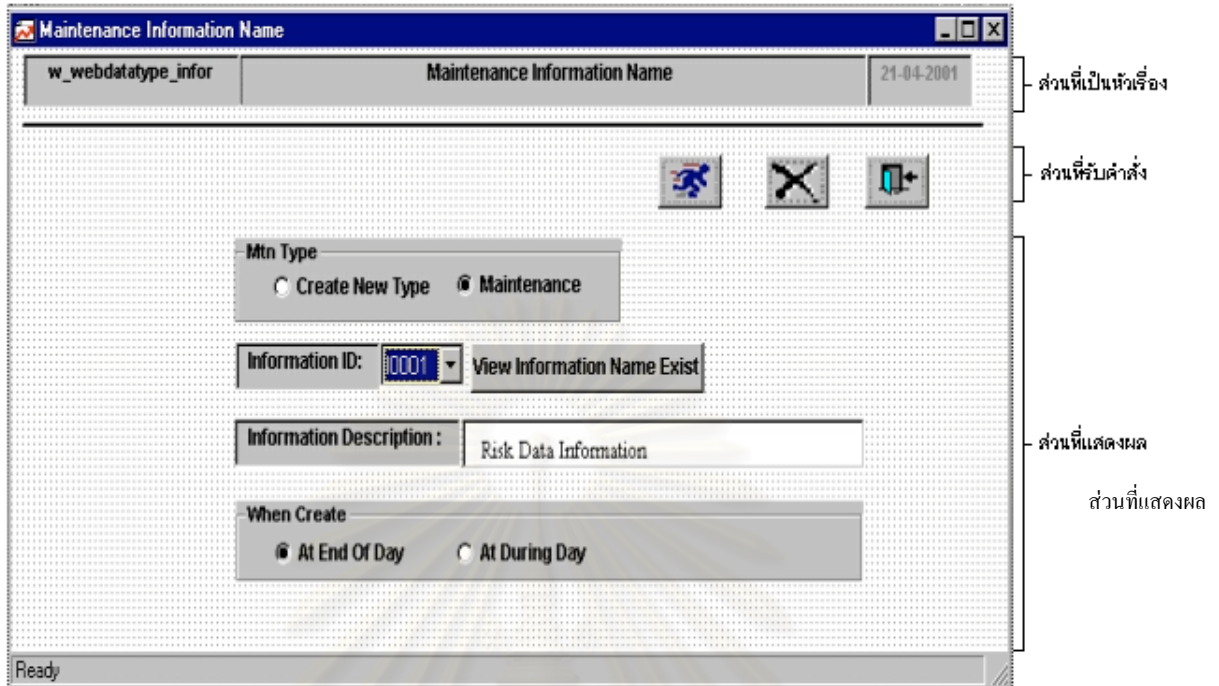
Maintenance Information Name

w_webdatatype_infor | Maintenance Information Name | 21-04-2001

ส่วนที่เป็นหัวเรื่อง

ส่วนที่รับคำสั่ง

Mtn Type
Create New Type
Maintenance

Information ID: 0001
View Information Name Exist

Information Description :
Risk Data Information

ส่วนที่แสดงผล

ส่วนที่แสดงผล

When Create
At End Of Day
At During Day

Ready